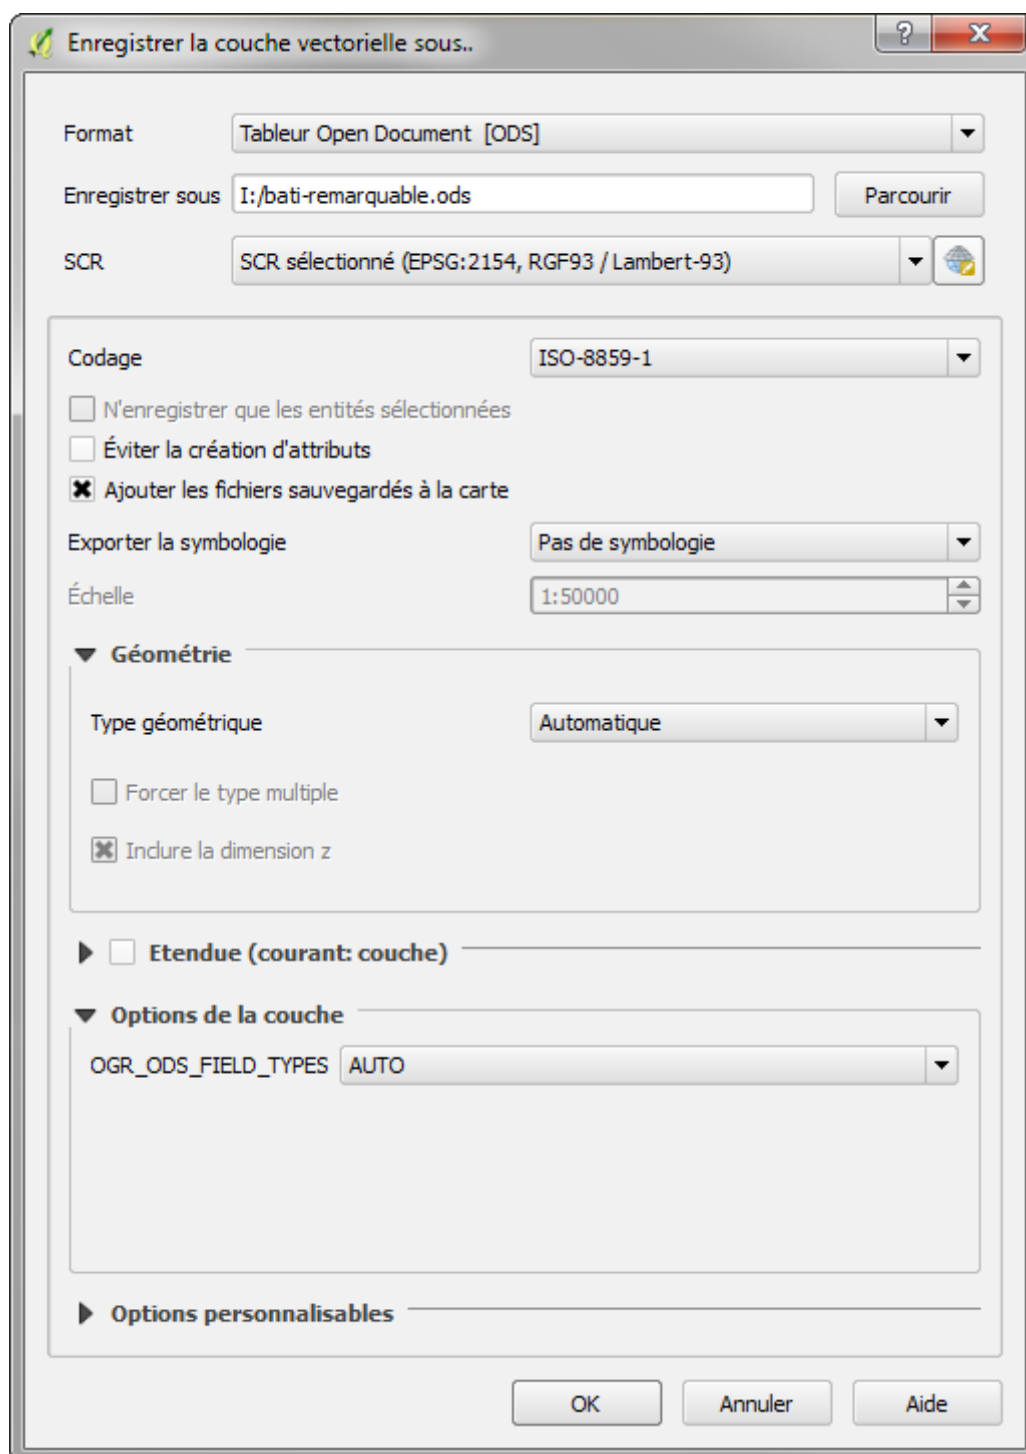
Enregistrer la couche vectorielle sous..

?

X

Format

Tableur Open Document [ODS]

Enregistrer sous

I:/bati-remarquable.ods

Parcourir

SCR

SCR sélectionné (EPSG:2154, RGF93 / Lambert-93)

Codage

ISO-8859-1

N'enregistrer que les entités sélectionnées

Éviter la création d'attributs

Ajouter les fichiers sauvegardés à la carte

Exporter la symbologie

Pas de symbologie

Échelle

1:50000

Géométrie

Type géométrique

Automatique

Forcer le type multiple

Inclure la dimension z

Etendue (courant: couche)

Options de la couche

OGR_ODS_FIELD_TYPES

AUTO

Options personnalisables

OK

Annuler

Aide